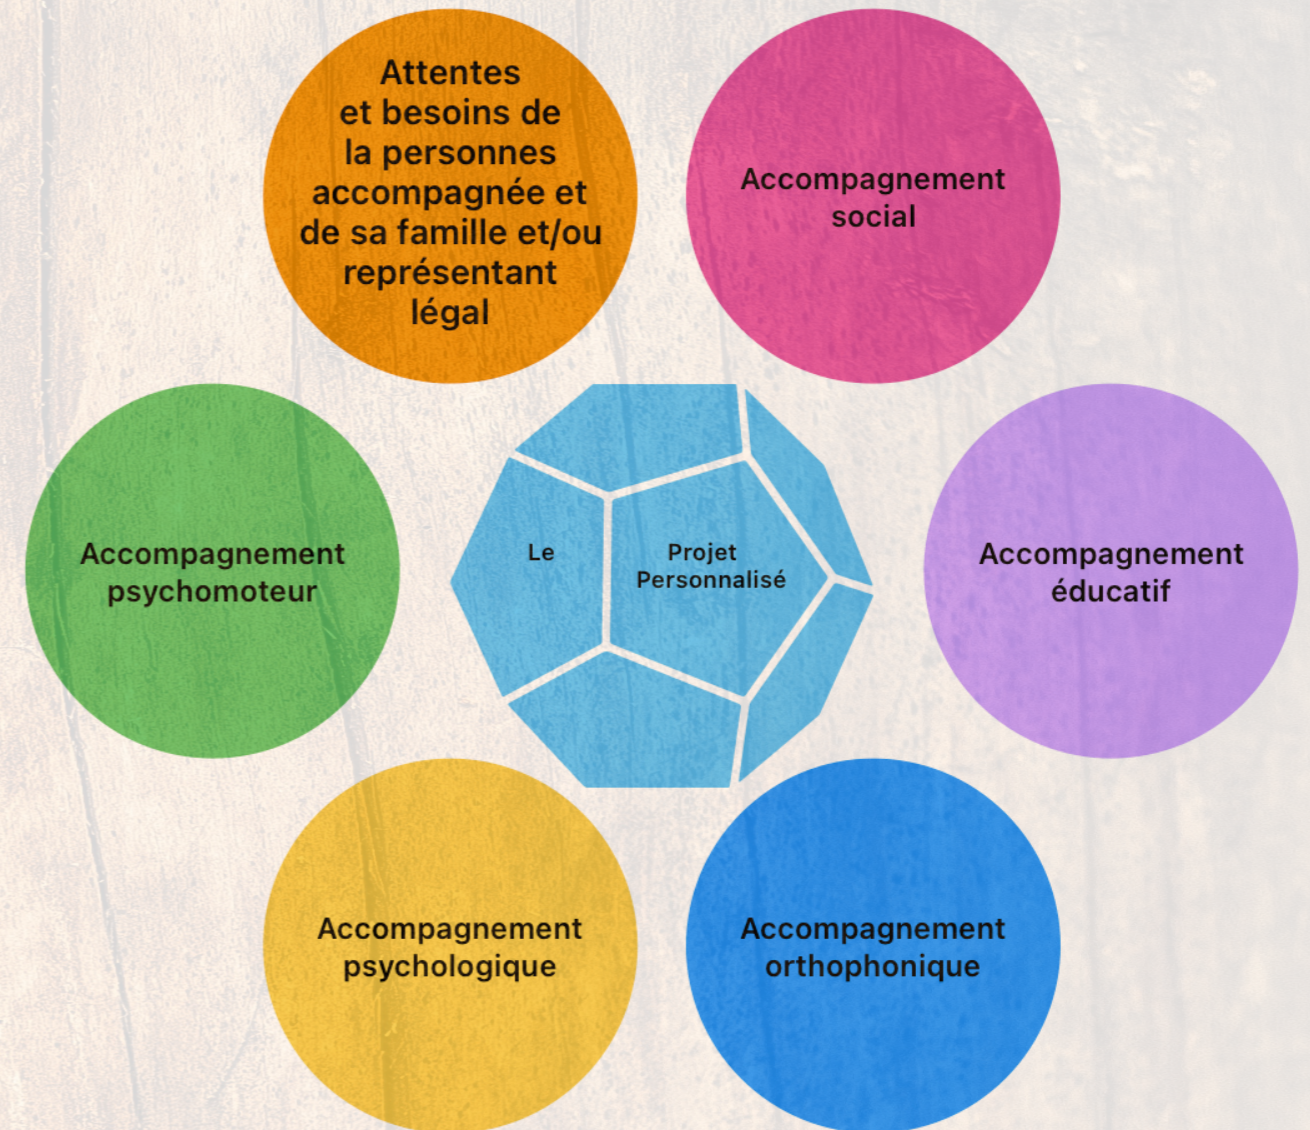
Attentes et besoins de la personnes accompagnée et de sa famille et/ou représentant légal

Accompagnement social

Accompagnement psychomoteur

Le

Projet Personnalisé

Accompagnement éducatif

Accompagnement psychologique

Accompagnement orthophonique